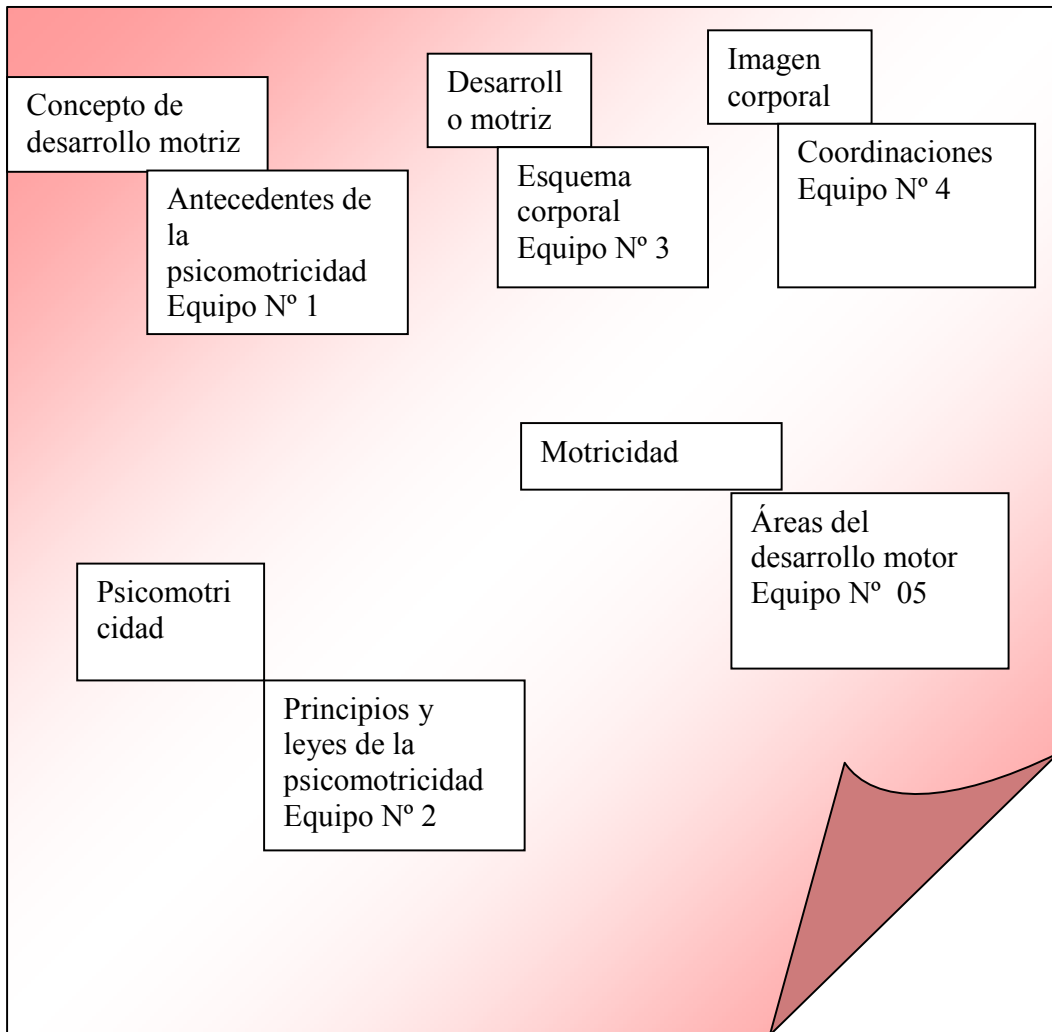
Concepto de desarrollo motriz

Antecedentes de la psicomotricidad
Equipo Nº 1

Desarroll o motriz

Esquema corporal
Equipo Nº 3

Imagen corporal

Coordinaciones
Equipo Nº 4

Motricidad

Áreas del desarrollo motor
Equipo Nº 05

Psicomotri cidad

Principios y leyes de la psicomotricidad
Equipo Nº 2